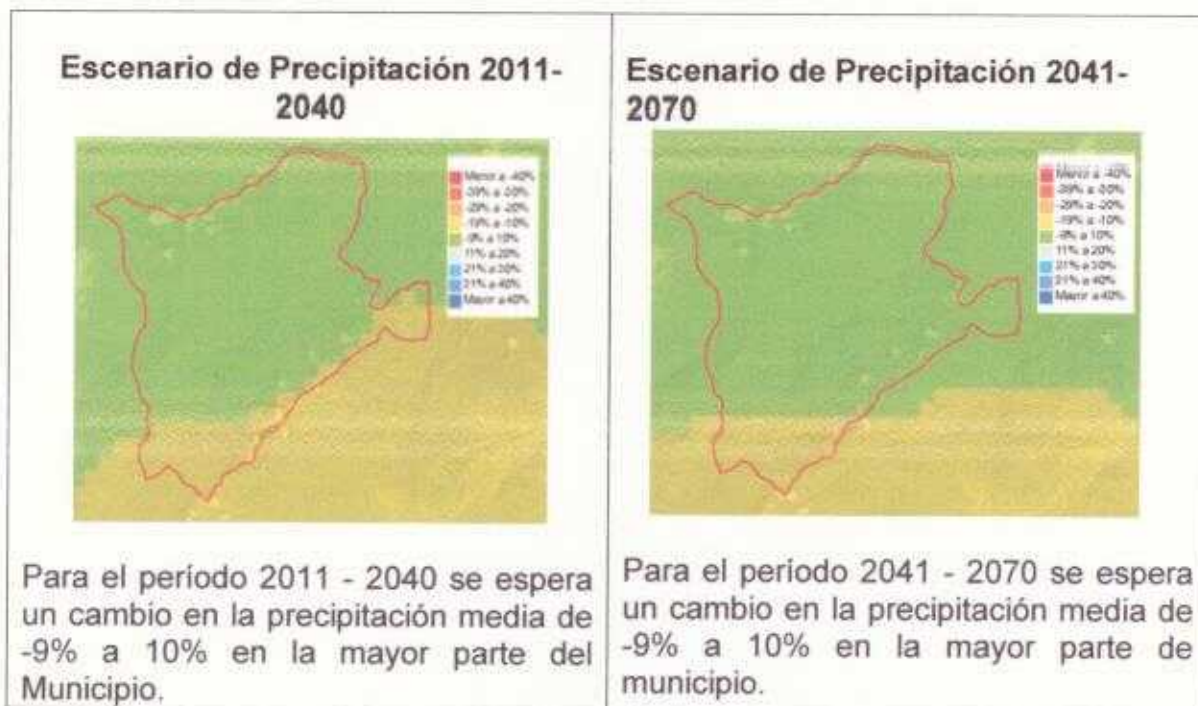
| Escenario de Precipitación 2011-2040 | Escenario de Precipitación 2041-2070 |
|---|---|
| Menor a -40%<br>-39% a -30%<br>-29% a -20%<br>-19% a -10%<br>-9% a 10%<br>11% a 20%<br>21% a 30%<br>31% a 40%<br>Mayor a 40% | Menor a -40%<br>-39% a -30%<br>-29% a -20%<br>-19% a -10%<br>-9% a 10%<br>11% a 20%<br>21% a 30%<br>31% a 40%<br>Mayor a 40% |
| Para el periodo 2011 - 2040 se espera un cambio en la precipitación media de -9% a 10% en la mayor parte del Municipio. | Para el periodo 2041 - 2070 se espera un cambio en la precipitación media de -9% a 10% en la mayor parte de municipio. |